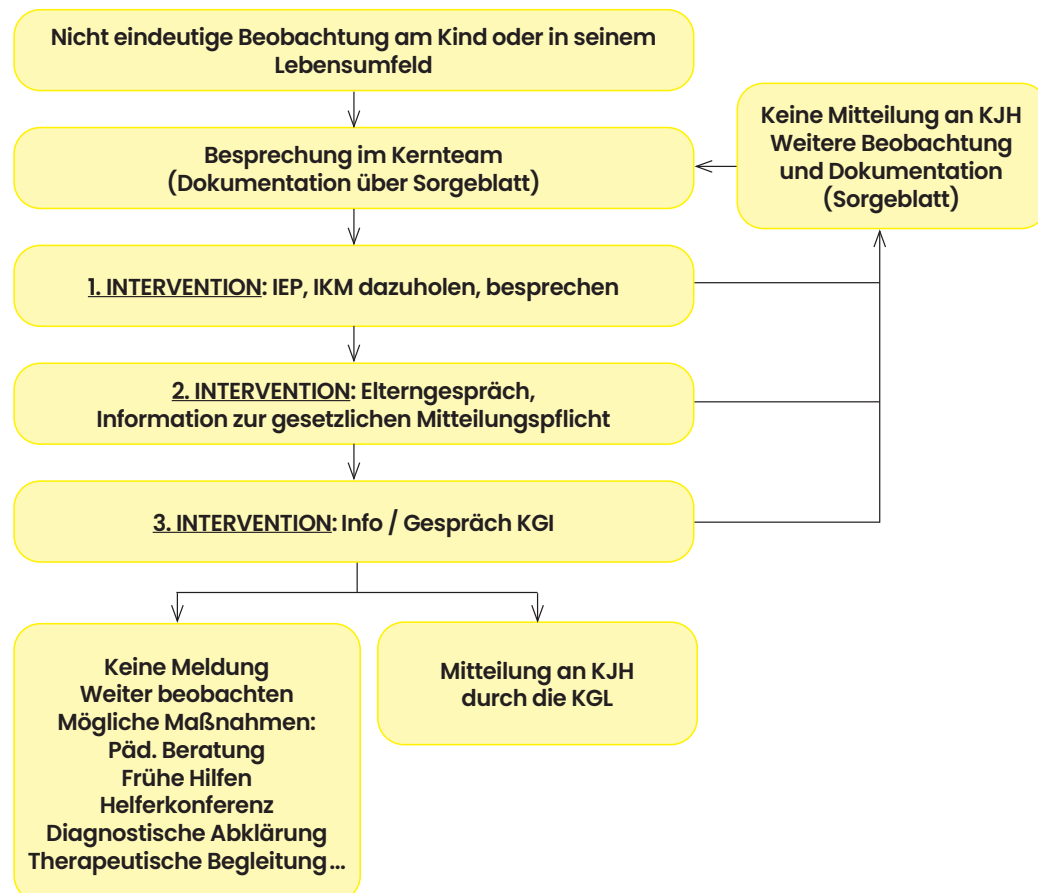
Nicht eindeutige Beobachtung am Kind oder in seinem Lebensumfeld

Besprechung im Kernteam
(Dokumentation über Sorgeblatt)

Keine Mitteilung an KJH
Weitere Beobachtung
und Dokumentation
(Sorgeblatt)

1. INTERVENTION: IEP, IKM dazuholen, besprechen

2. INTERVENTION: Elterngespräch,
Information zur gesetzlichen Mitteilungspflicht

3. INTERVENTION: Info / Gespräch KGI

Keine Meldung
Weiter beobachten
Mögliche Maßnahmen:
Päd. Beratung
Frühe Hilfen
Helferkonferenz
Diagnostische Abklärung
Therapeutische Begleitung ...

Mitteilung an KJH
durch die KGL